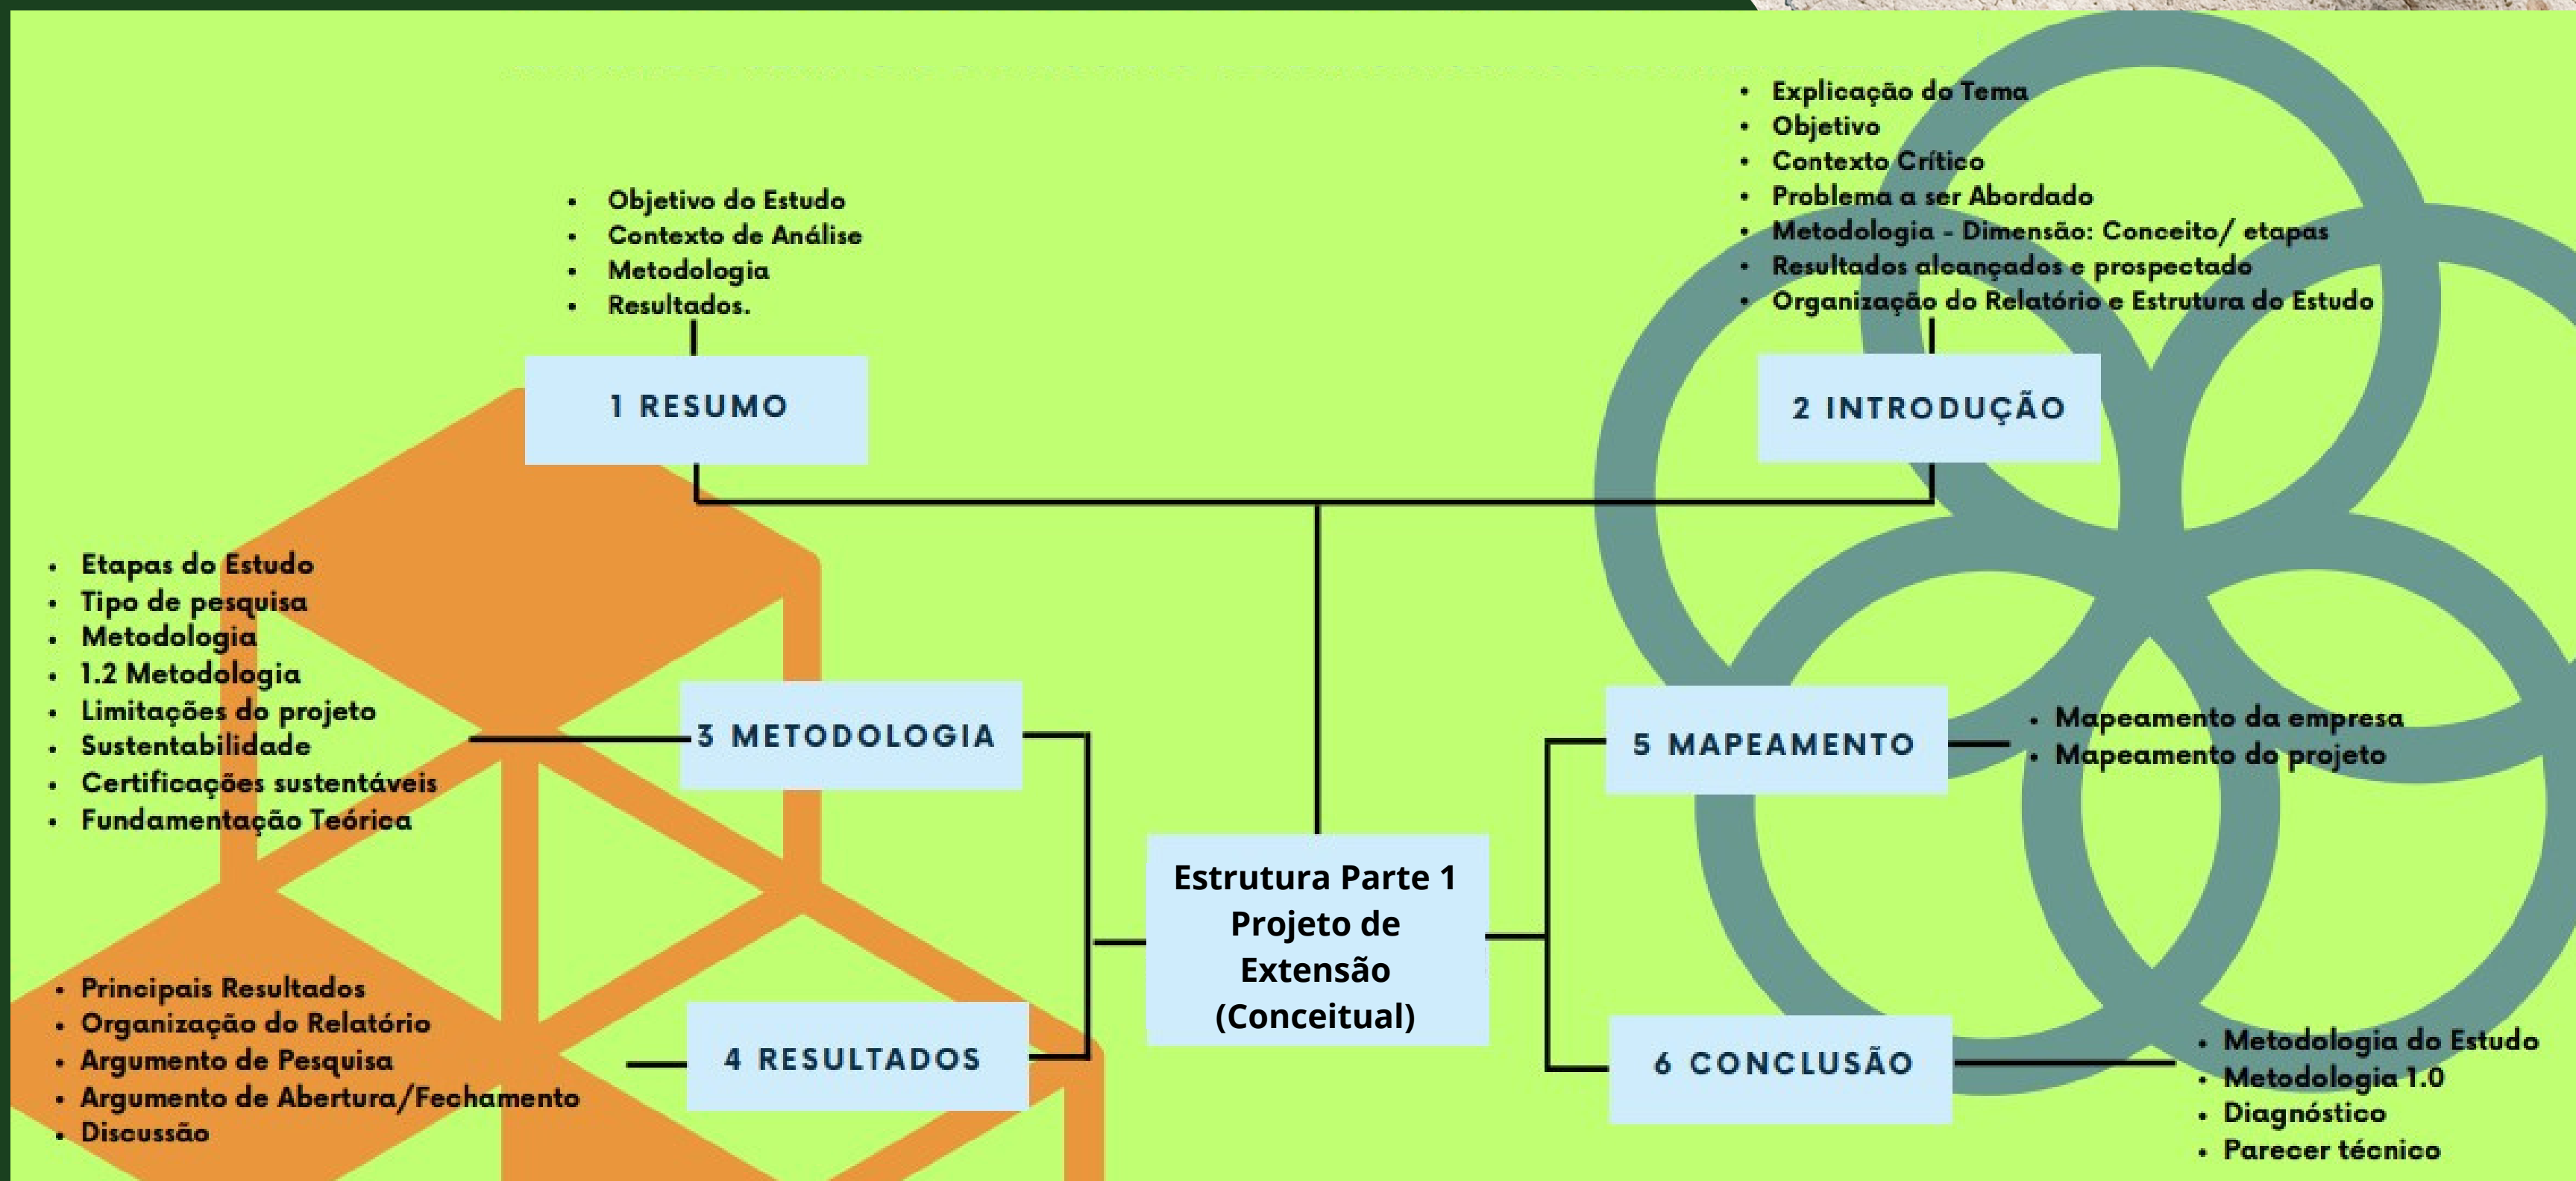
- Objetivo do Estudo
- Contexto de Análise
- Metodologia
- Resultados.

1 RESUMO

- Explicação do Tema
- Objetivo
- Contexto Crítico
- Problema a ser Abordado
- Metodologia - Dimensão: Conceito/ etapas
- Resultados alcançados e prospectado
- Organização do Relatório e Estrutura do Estudo

2 INTRODUÇÃO

- Etapas do Estudo
- Tipo de pesquisa
- Metodologia
- 1.2 Metodologia
- Limitações do projeto
- Sustentabilidade
- Certificações sustentáveis
- Fundamentação Teórica

3 METODOLOGIA

Estrutura Parte 1 Projeto de Extensão (Conceitual)

5 MAPEAMENTO

- Mapeamento da empresa
- Mapeamento do projeto

- Principais Resultados
- Organização do Relatório
- Argumento de Pesquisa
- Argumento de Abertura/Fechamento
- Discussão

4 RESULTADOS

6 CONCLUSÃO

- Metodologia do Estudo
- Metodologia 1.0
- Diagnóstico
- Parecer técnico